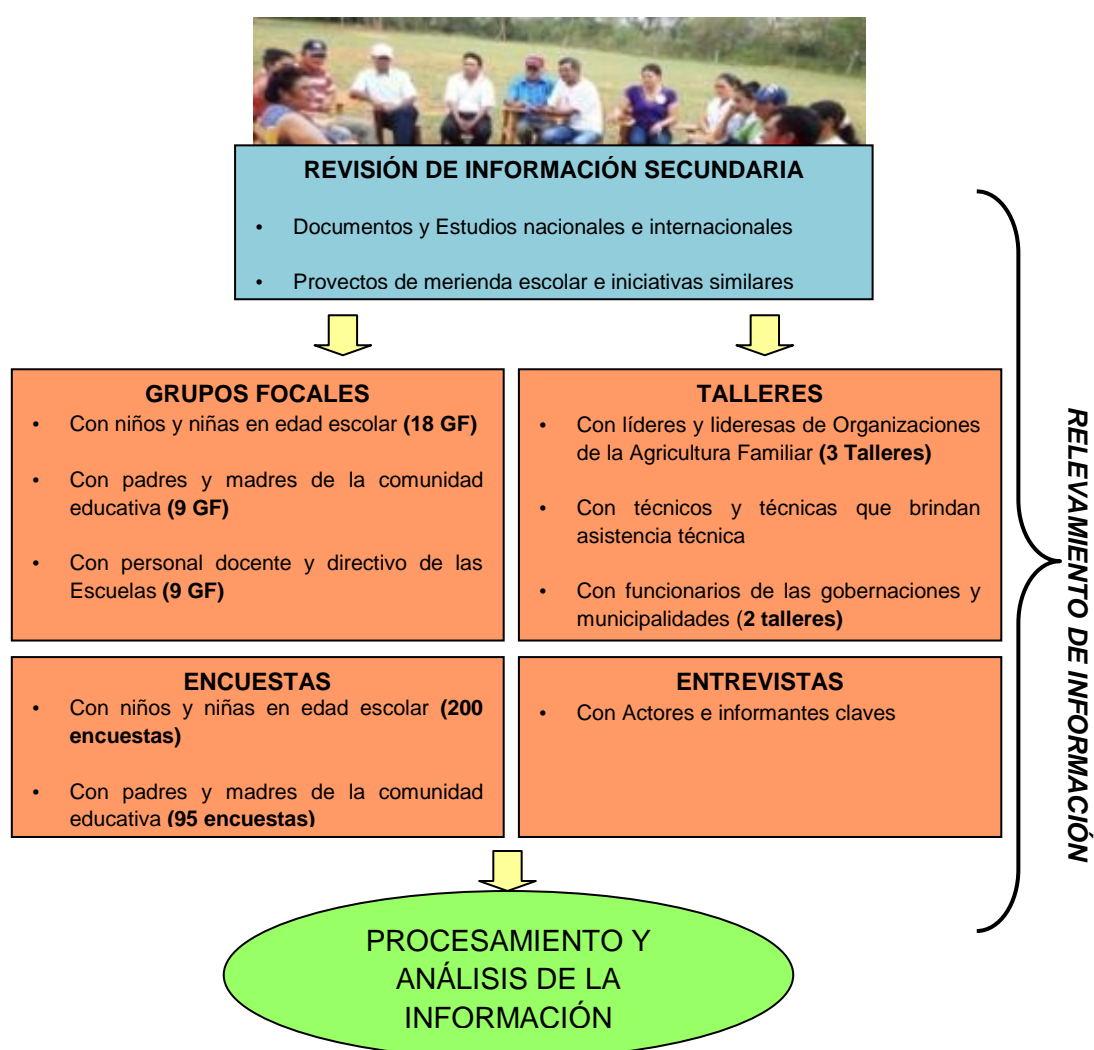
REVISIÓN DE INFORMACIÓN SECUNDARIA

• Documentos y Estudios nacionales e internacionales

• Proyectos de merienda escolar e iniciativas similares

GRUPOS FOCALES

• Con niños y niñas en edad escolar **(18 GF)**

• Con padres y madres de la comunidad educativa **(9 GF)**

• Con personal docente y directivo de las Escuelas **(9 GF)**

TALLERES

• Con líderes y lideresas de Organizaciones de la Agricultura Familiar **(3 Talleres)**

• Con técnicos y técnicas que brindan asistencia técnica

• Con funcionarios de las gobernaciones y municipalidades (**2 talleres)**

ENCUESTAS

• Con niños y niñas en edad escolar **(200 encuestas)**

• Con padres y madres de la comunidad educativa **(95 encuestas)**

ENTREVISTAS

• Con Actores e informantes claves

RELEVAMIENTO DE INFORMACIÓN

PROCESAMIENTO Y ANÁLISIS DE LA INFORMACIÓN